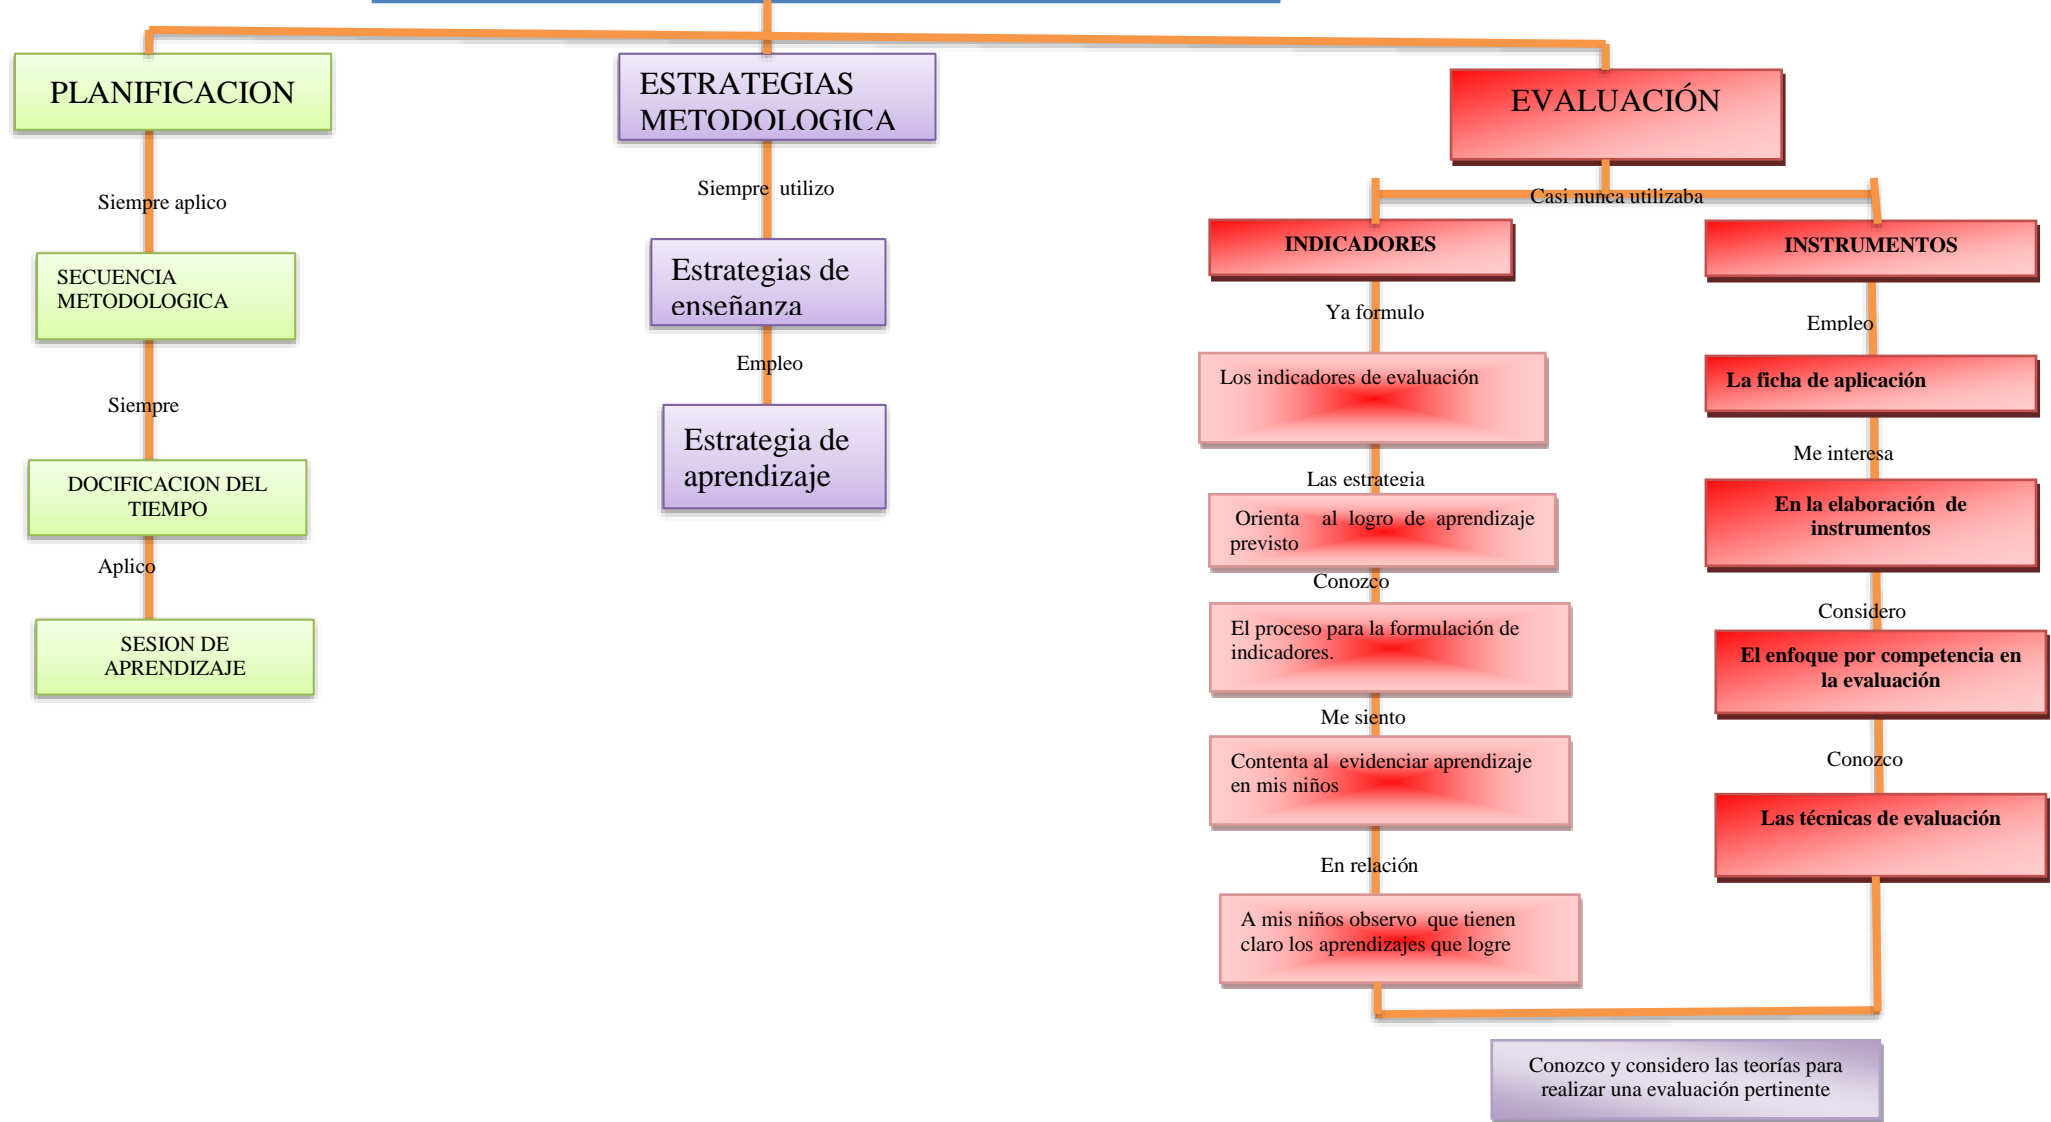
PLANIFICACION

Siempre aplico

SECUENCIA METODOLOGICA

Siempre

DOCIFICACION DEL TIEMPO

Aplico

SESION DE APRENDIZAJE

ESTRATEGIAS METODOLOGICA

Siempre utilizo

Estrategias de enseñanza

Empleo

Estrategia de aprendizaje

EVALUACIÓN

Casi nunca utilizaba

INDICADORES

Ya formulo

Los indicadores de evaluación

Las estrategia

Orienta al logro de aprendizaje previsto

Conozco

El proceso para la formulación de indicadores.

Me siento

Contenta al evidenciar aprendizaje en mis niños

En relación

A mis niños observo que tienen claro los aprendizajes que logre

INSTRUMENTOS

Empleo

La ficha de aplicación

Me interesa

En la elaboración de instrumentos

Considero

El enfoque por competencia en la evaluación

Conozco

Las técnicas de evaluación

Conozco y considero las teorías para realizar una evaluación pertinente